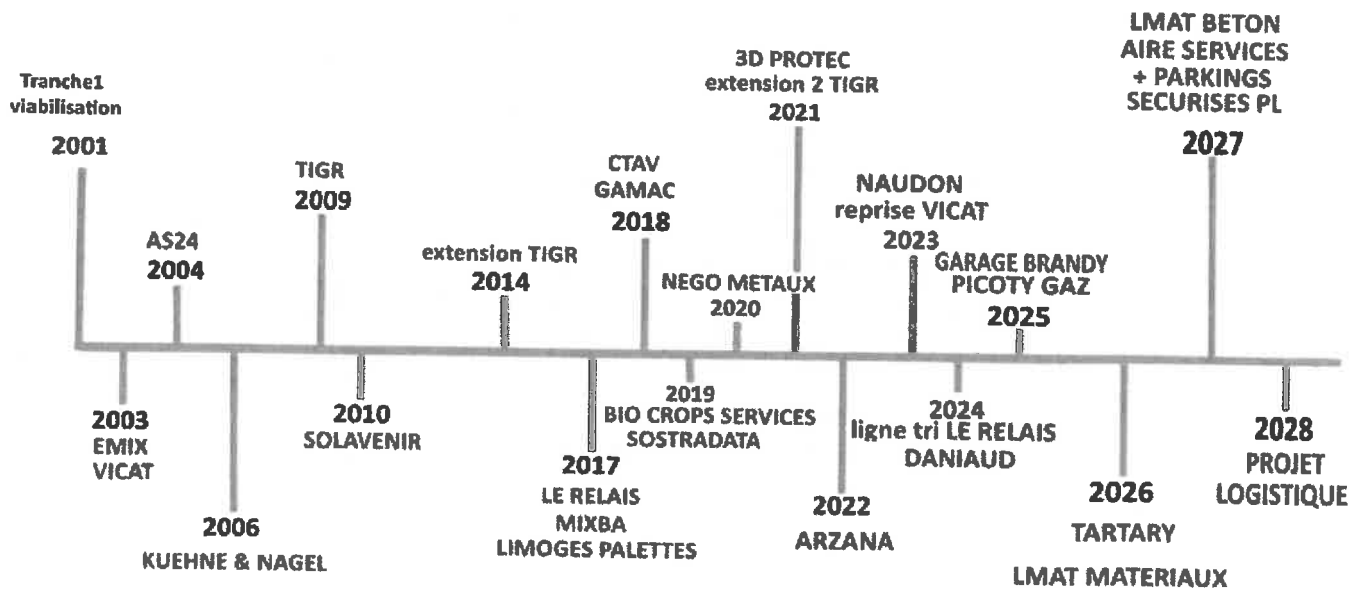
Tranche1 viabilisation
2001

2003
EMIX
VICAT

AS24
2004

2006
KUEHNE & NAGEL

TIGR
2009

2010
SOLAVENIR

extension TIGR
2014

2017
LE RELAIS
MIXBA
LIMOGES PALETTES

CTAV
GAMAC
2018

2019
BIO CROPS SERVICES
SOSTRADATA

NEGO METAUX
2020

3D PROTEC
extension 2 TIGR
2021

2022
ARZANA

NAUDON
reprise VICAT
2023

2024
ligne tri LE RELAIS
DANIAUD

GARAGE BRANDY
PICOTY GAZ
2025

2026
TARTARY
LMAT MATERIAUX

LMAT BETON
AIRE SERVICES
+ PARKINGS
SECURISES PL
2027

2028
PROJET
LOGISTIQUE